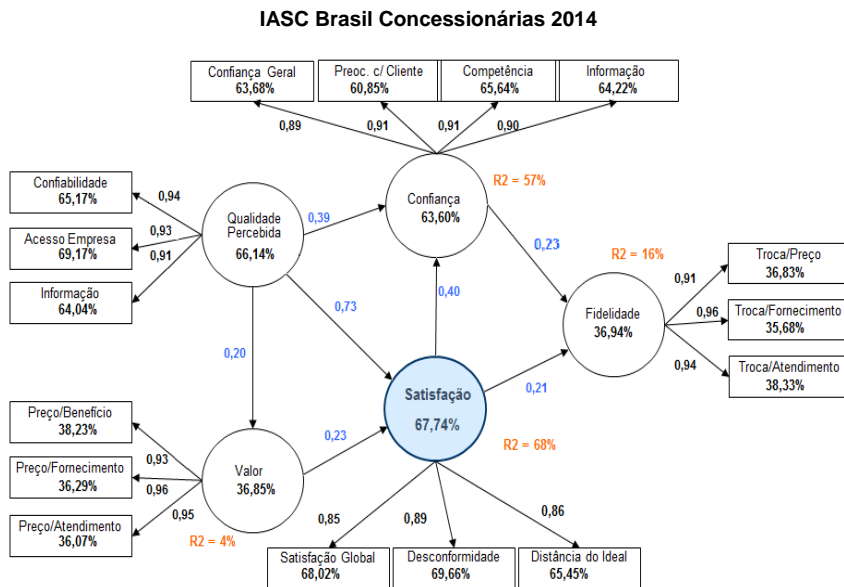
IASC Brasil Concessionárias 2014

Confiança Geral
63,68%

Preoc. c/ Cliente
60,85%

Competência
65,64%

Informação
64,22%

0,89

0,91

0,91

0,90

Confiabilidade
65,17%

0,94

Acesso Empresa
69,17%

0,93

0,91

Informação
64,04%

Qualidade Percebida
66,14%

0,39

Confiança
63,60%

R2 = 57%

0,23

R2 = 16%

Troca/Preço
36,83%

0,91

0,96

Troca/Fornecimento
35,68%

0,94

Troca/Atendimento
38,33%

Fidelidade
36,94%

0,73

0,40

0,20

Satisfação
67,74%

0,21

Preço/Benefício
38,23%

0,93

Preço/Fornecimento
36,29%

0,96

0,95

Preço/Atendimento
36,07%

Valor
36,85%

0,23

R2 = 68%

R2 = 4%

0,85

0,89

0,86

Satisfação Global
68,02%

Desconformidade
69,66%

Distância do Ideal
65,45%